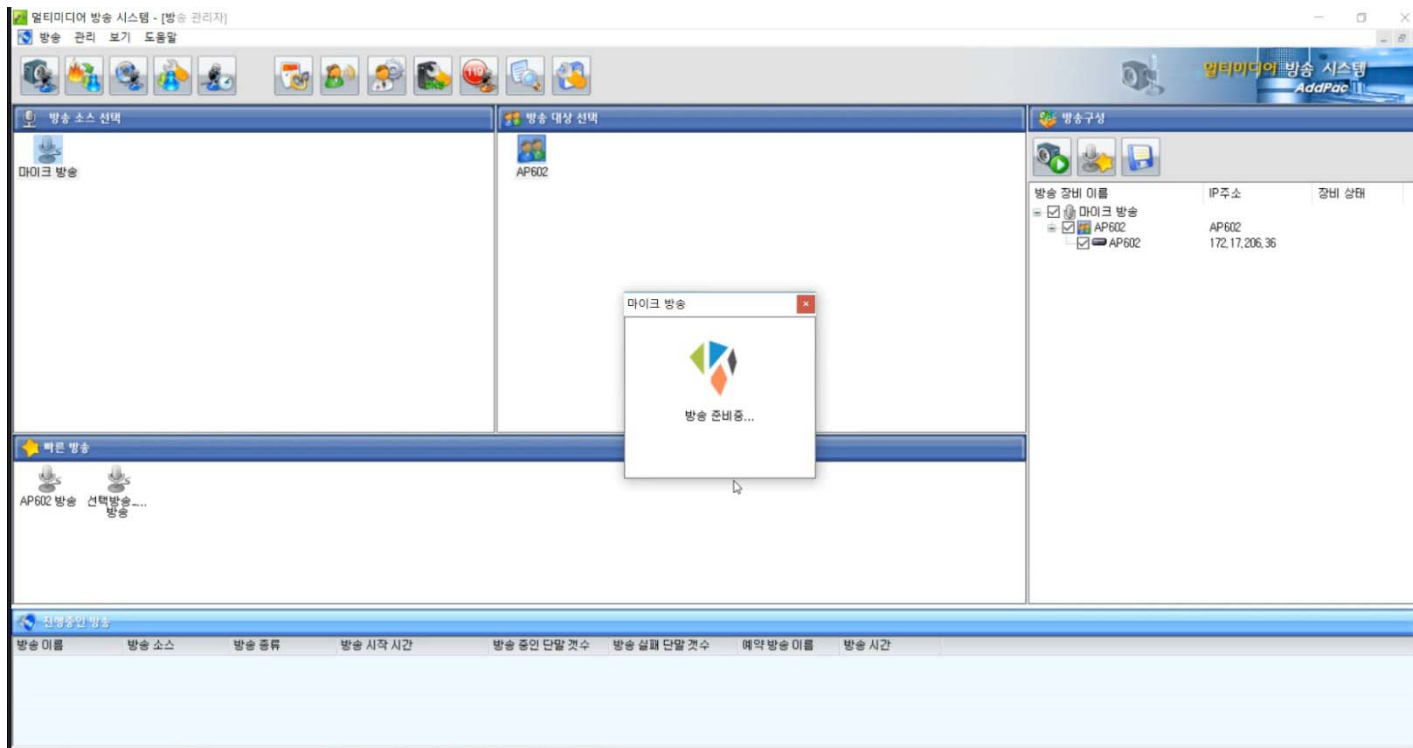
멀티미디어 방송 시스템 - [방송 관리자]

방송 관리 보기 도움말

멀티미디어 방송 시스템
AddPac

방송 소스 선택

마이크 방송

방송 대상 선택

AP602

방송구성

| 방송 장비 이름 | IP주소 | 장비 상태 |
|---|---|---|
| 마이크 방송 | | |
| AP602 | AP602 | |
| AP602 | 172.17.206.36 | |

마이크 방송

방송 준비중...

빠른 방송

AP602 방송 선택방송...방송

진행중인 방송

| 방송 이름 | 방송 소스 | 방송 종류 | 방송 시작 시간 | 방송 중인 단말 갯수 | 방송 실패 단말 갯수 | 예약 방송 이름 | 방송 시간 |
|---|---|---|---|---|---|---|---|